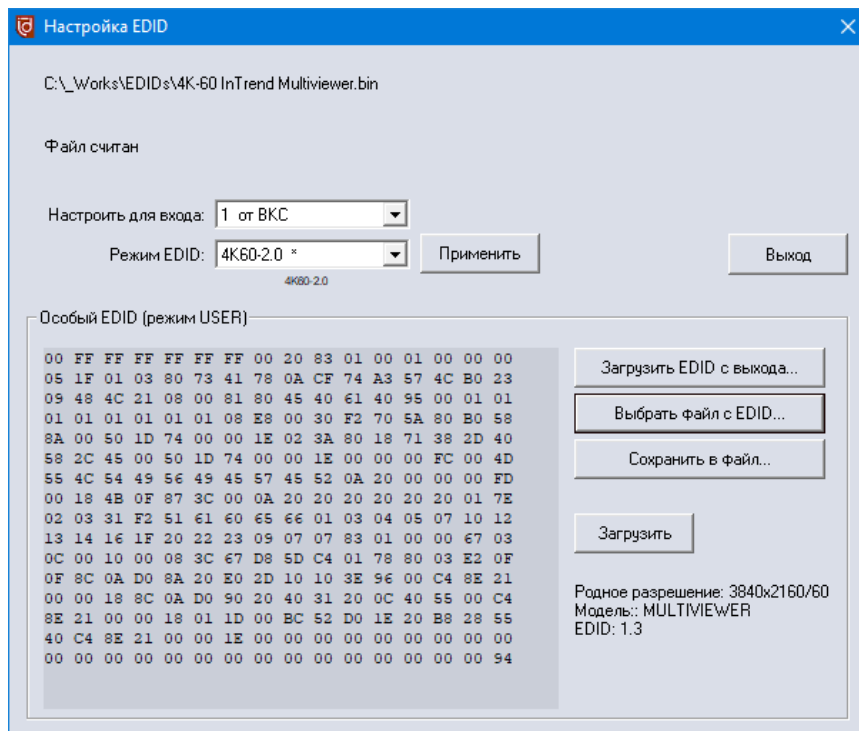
Настройка EDID

C:\_Works\EDIDs\4K-60 InTrend Multiviewer.bin

Файл считан

Настроить для входа: 1 от ВКС

Режим EDID: 4K60-2.0 *

Применить

Выход

4K60-2.0

Особый EDID (режим USER)

00 FF FF FF FF FF FF 00 20 83 01 00 01 00 00 00
05 1F 01 03 80 73 41 78 0A CF 74 A3 57 4C B0 23
09 48 4C 21 08 00 81 80 45 40 61 40 95 00 01 01
01 01 01 01 01 01 08 E8 00 30 F2 70 5A 80 B0 58
8A 00 50 1D 74 00 00 1E 02 3A 80 18 71 38 2D 40
58 2C 45 00 50 1D 74 00 00 1E 00 00 00 FC 00 4D
55 4C 54 49 56 49 45 57 45 52 0A 20 00 00 00 FD
00 18 4B 0F 87 3C 00 0A 20 20 20 20 20 20 01 7E
02 03 31 F2 51 61 60 65 66 01 03 04 05 07 10 12
13 14 16 1F 20 22 23 09 07 07 83 01 00 00 67 03
0C 00 10 00 08 3C 67 D8 5D C4 01 78 80 03 E2 0F
0F 8C 0A D0 8A 20 E0 2D 10 10 3E 96 00 C4 8E 21
00 00 18 8C 0A D0 90 20 40 31 20 0C 40 55 00 C4
8E 21 00 00 18 01 1D 00 BC 52 D0 1E 20 B8 28 55
40 C4 8E 21 00 00 1E 00 00 00 00 00 00 00 00 00
00 00 00 00 00 00 00 00 00 00 00 00 00 00 00 94

Загрузить EDID с выхода...

Выбрать файл с EDID...

Сохранить в файл...

Загрузить

Родное разрешение: 3840x2160/60
Модель:: MULTIVIEWER
EDID: 1.3